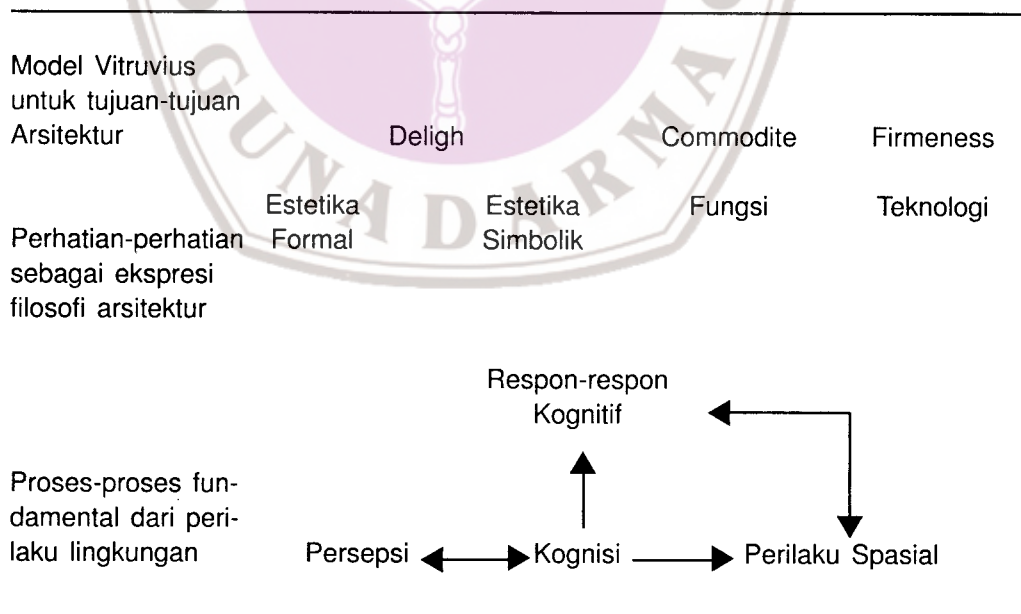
Model Vitruvius untuk tujuan-tujuan Arsitektur

Deligh

Commodite

Firmeness

Perhatian-perhatian sebagai ekspresi filosofi arsitektur

Estetika Formal

Estetika Simbolik

Fungsi

Teknologi

Proses-proses fundamental dari perilaku lingkungan

Respon-respon Kognitif

Persepsi

Kognisi

Perilaku Spasial